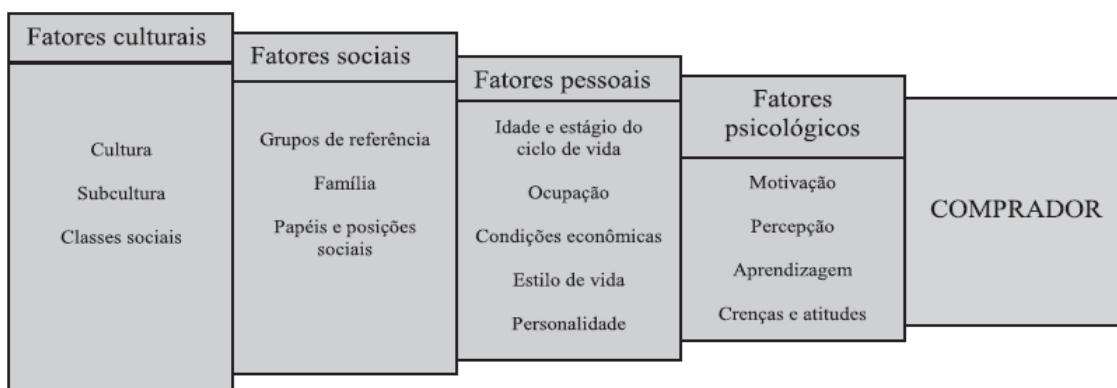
Fatores culturais

Cultura

Subcultura

Classes sociais

Fatores sociais

Grupos de referência

Família

Papéis e posições sociais

Fatores pessoais

Idade e estágio do ciclo de vida

Ocupação

Condições econômicas

Estilo de vida

Personalidade

Fatores psicológicos

Motivação

Percepção

Aprendizagem

Crenças e atitudes

COMPRADOR